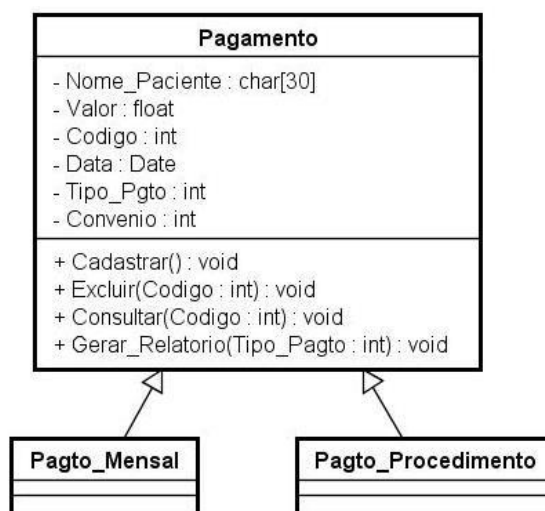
Pagamento

- Nome_Paciente : char[30]
- Valor : float
- Codigo : int
- Data : Date
- Tipo_Pgto : int
- Convenio : int

+ Cadastrar() : void
+ Excluir(Codigo : int) : void
+ Consultar(Codigo : int) : void
+ Gerar_Relatorio(Tipo_Pagto : int) : void

Pagto_Mensal

Pagto_Procedimento